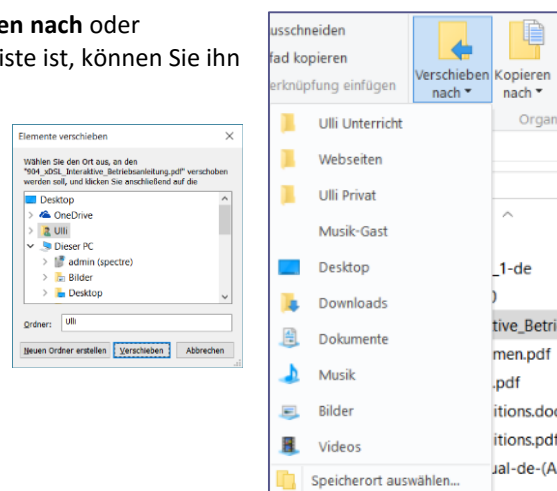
en nach oder iste ist, können Sie ihn

Elemente verschieben

Wählen Sie den Ort aus, an den "604_xDSL_Interaktive_Betriebsanleitung.pdf" verschoben werden soll, und klicken Sie anschließend auf die

Desktop
OneDrive
Ulli
Dieser PC
admin (spectre)
Bilder
Desktop

Ordner: Ulli

Neuen Ordner erstellen | Verschieben | Abbrechen

usschneiden
fad kopieren
erknüpfung einfügen

Verschieben nach
Kopieren nach
Organ

Ulli Unterricht
Webseiten
Ulli Privat
Musik-Gast
Desktop
Downloads
Dokumente
Musik
Bilder
Videos
Speicherort auswählen...

_1-de
)
tive_Betri
men.pdf
.pdf
itions.doc
itions.pdf
ual-de-(A